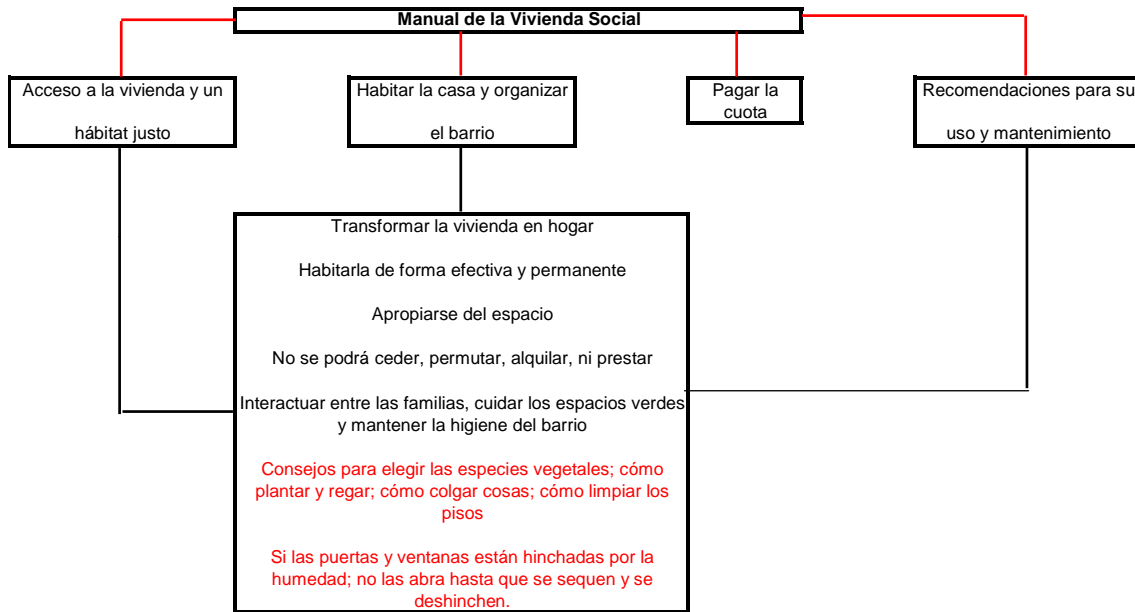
Manual de la Vivienda Social

Acceso a la vivienda y un hábitat justo

Habitar la casa y organizar el barrio

Pagar la cuota

Recomendaciones para su uso y mantenimiento

Transformar la vivienda en hogar

Habitarla de forma efectiva y permanente

Apropiarse del espacio

No se podrá ceder, permutar, alquilar, ni prestar

Interactuar entre las familias, cuidar los espacios verdes y mantener la higiene del barrio

Consejos para elegir las especies vegetales; cómo plantar y regar; cómo colgar cosas; cómo limpiar los pisos

Si las puertas y ventanas están hinchadas por la humedad; no las abra hasta que se sequen y se deshinchen.